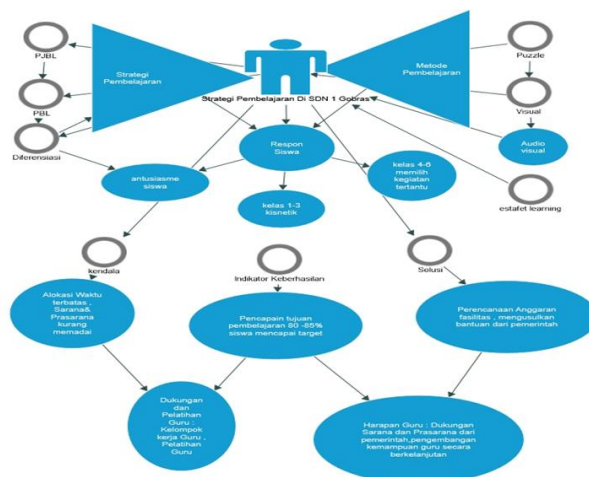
PJBL

PBL

Diferensiasi

Strategi Pembelajaran

Strategi Pembelajaran Di SDN 1 Gobras

Metode Pembelajaran

Puzzle

Visual

Audio visual

estafet learning

Respon Siswa

antusiasme siswa

kelas 1-3 kinestetik

kelas 4-6 memilih kegiatan tertentu

kendala

Indikator Keberhasilan

Solusi

Alokasi Waktu terbatas , Sarana& Prasarana kurang memadai

Pencapain tujuan pembelajaran 80 -85% siswa mencapai target

Perencanaan Anggaran fasilitas , mengusulkan bantuan dari pemerintah

Dukungan dan Pelatihan Guru : Kelompok kerja Guru , Pelatihan Guru

Harapan Guru : Dukungan Sarana dan Prasarana dari pemerintah,pengembangan kemampuan guru secara berkelanjutan